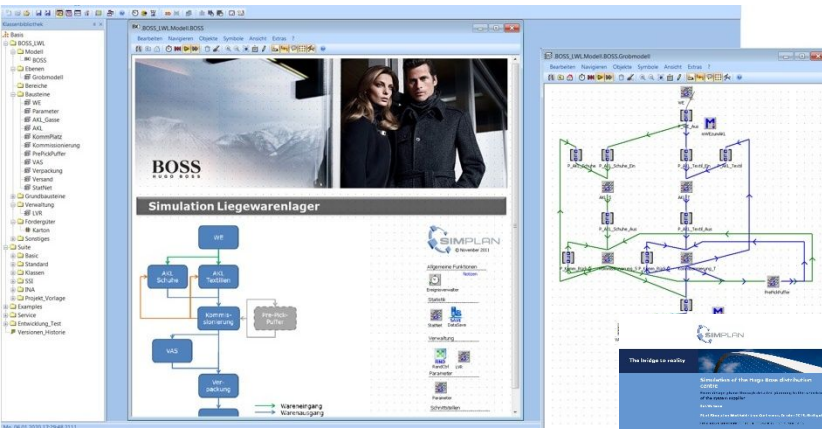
Klassenbibliothek
Basis
BOSS_LWL
Modell
BOSS
Ebenen
Grobmodell
Bereiche
Bausteine
WE
Parameter
AKL_Gasse
AKL
KommPlatz
Kommissionierung
PrePickPuffer
VAS
Verpackung
Versand
StatNet
Grundbausteine
Verwaltung
LVR
Fördergüter
Karton
Sonstiges
Suite
Basic
Standard
Klassen
SSL
INA
Projekt_Vorlage
Examples
Service
Entwicklung_Test
Versionen_Historie

BOSS_LWL.Modell.BOSS
Bearbeiten Navigieren Objekte Symbole Ansicht Extras ?

BOSS
HUGO BOSS

Simulation Liegewarenlager

WE
AKL Schuhe
AKL Textilien
Kommissionierung
Pre-Pick-Puffer
VAS
Verpackung

Wareneingang
Warenausgang

SIMPLAN
© November 2011
Allgemeine Funktionen
Ereignisverwalter
Statistik
Statistik
DataSave
Verwaltung
RandCtrl
Lok
Parameter
Parameter
Schnittstellen

BOSS_LWL.Modell.BOSS.Grobmodell
Bearbeiten Navigieren Objekte Symbole Ansicht Extras ?
WE
P_WE_Aus
WWEbereitKt
P_AKL_Schuhe_Ein
P_AKL_Textil_Ein
P_AKL_Textil
AKL_S
AKL_T
P_AKL_Schuhe_Aus
P_AKL_Textil_Aus
PrePickPuffer

SIMPLAN
The bridge to reality
Simulation of the Hugo Boss distribution centre
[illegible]

Mo, 06.01.2020 12:29:48 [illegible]